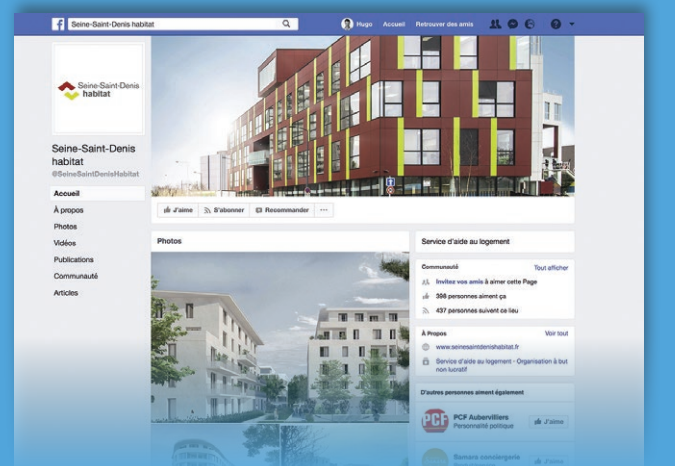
Seine-Saint-Denis habitat

Hugo Accueil Retrouver des amis

Seine-Saint-Denis habitat

Seine-Saint-Denis habitat

@SeineSaintDenisHabitat

Accueil

À propos

Photos

Vidéos

Publications

Communauté

Articles

J'aime S'abonner Recommander ···

Photos

Service d'aide au logement

Communauté Tout afficher

Invitez vos amis à aimer cette Page

398 personnes aiment ça

437 personnes suivent ce lieu

À Propos Voir tout

www.seinesaintdenishabitat.fr

Service d'aide au logement - Organisation à but non lucratif

D'autres personnes aiment également

PCF Aubervilliers
Personnalité politique

J'aime

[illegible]